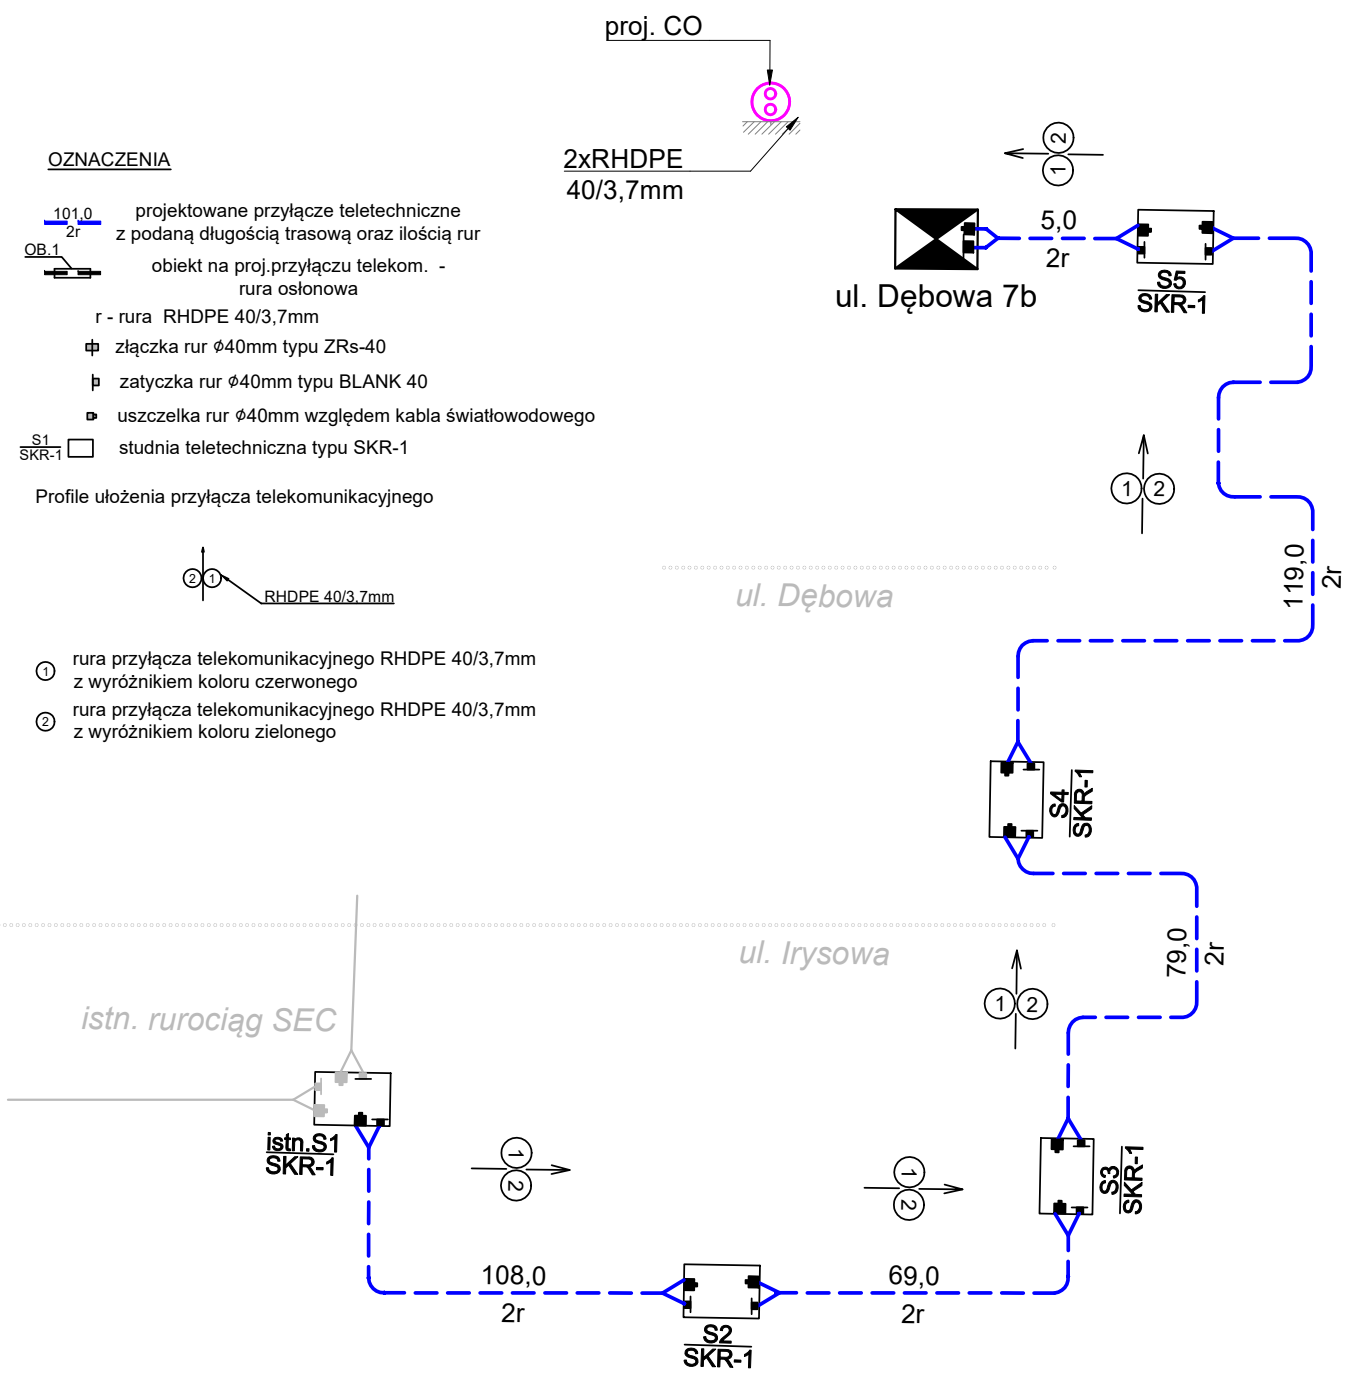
proj. CO

2xRHDPE
40/3,7mm

OZNACZENIA

101,0
2r
projektowane przyłącze teletechniczne z podaną długością trasową oraz ilością rur

OB.1
obiekt na proj.przyłączu telekom. - rura osłonowa

r - rura RHDPE 40/3,7mm

złączka rur $\phi$40mm typu ZRs-40

zatyczka rur $\phi$40mm typu BLANK 40

uszczelka rur $\phi$40mm względem kabla światłowodowego

$\frac{S1}{SKR-1}$ studnia teletechniczna typu SKR-1

Profile ułożenia przyłącza telekomunikacyjnego

2 1 RHDPE 40/3,7mm

1 rura przyłącza telekomunikacyjnego RHDPE 40/3,7mm z wyróżnikiem koloru czerwonego

2 rura przyłącza telekomunikacyjnego RHDPE 40/3,7mm z wyróżnikiem koloru zielonego

2
1

5,0
2r

ul. Dębowa 7b

S5
SKR-1

1 2

119,0
2r

ul. Dębowa

S4
SKR-1

79,0
2r

ul. Irysowa

1 2

istn. rurociąg SEC

istn.S1
SKR-1

1
2

1
2

S3
SKR-1

108,0
2r

S2
SKR-1

69,0
2r